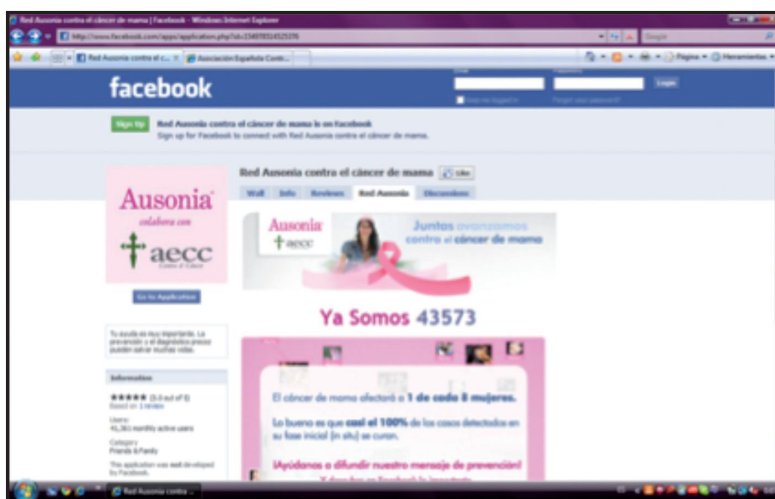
Red Ausonia contra el cáncer de mama | Facebook - Windows Internet Explorer

http://www.facebook.com/apps/application.php?id=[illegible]

Red Ausonia contra el c... | Asociación Española Contr...

Página | Herramientas

facebook

Login

Sign Up

Red Ausonia contra el cáncer de mama is on Facebook

Sign up for Facebook to connect with Red Ausonia contra el cáncer de mama.

Red Ausonia contra el cáncer de mama | Like

Wall | Info | Reviews | Red Ausonia | Discussions

Ausonia

colabora con

aecc

Contra el Cáncer

Go to Application

Ausonia

aecc

Juntos avanzamos contra el cáncer de mama

Ya Somos 43573

Tu ayuda es muy importante. La prevención y el diagnóstico precoz pueden salvar muchas vidas.

Information

★★★★★ (5.0 out of 5)
Based on 1 review

Users:
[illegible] monthly active users

Category:
Friends & Family

This application was not developed by Facebook.

El cáncer de mama afectará a 1 de cada 8 mujeres.

Lo bueno es que casi el 100% de los casos detectados en su fase inicial (in situ) se curan.

¡Ayúdanos a difundir nuestro mensaje de prevención!

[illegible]

Red Ausonia contra ...